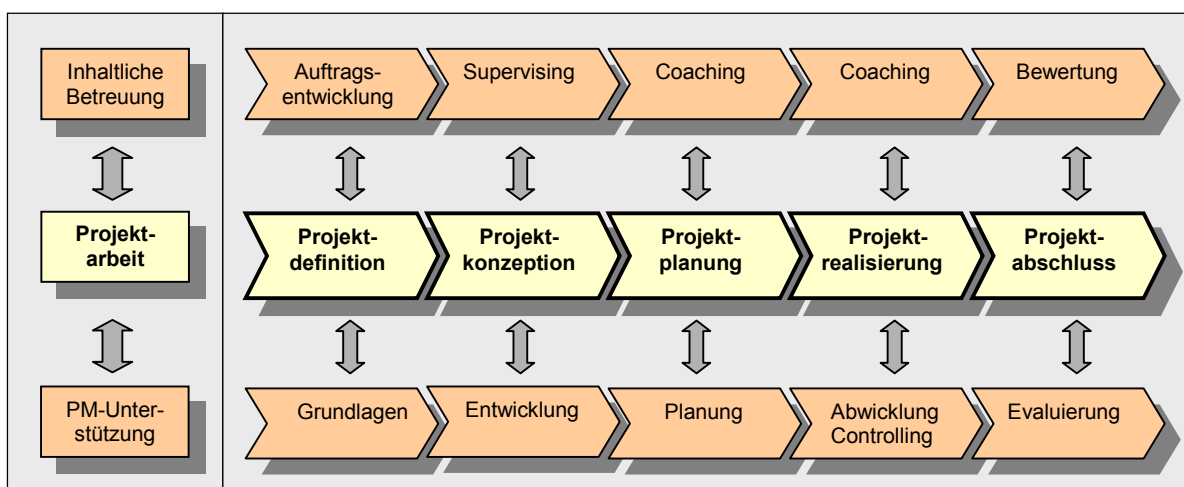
Inhaltliche Betreuung

Projektarbeit

PM-Unterstützung

Auftragsentwicklung

Supervising

Coaching

Coaching

Bewertung

Projektdefinition

Projektkonzeption

Projektplanung

Projektrealisierung

Projektabschluss

Grundlagen

Entwicklung

Planung

Abwicklung Controlling

Evaluierung